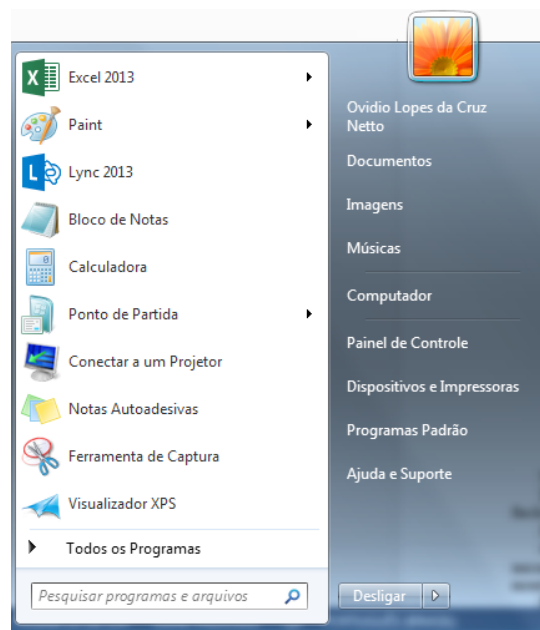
Excel 2013
Paint
Lync 2013
Bloco de Notas
Calculadora
Ponto de Partida
Conectar a um Projetor
Notas Autoadesivas
Ferramenta de Captura
Visualizador XPS
Todos os Programas
Pesquisar programas e arquivos

Ovidio Lopes da Cruz Netto
Documentos
Imagens
Músicas
Computador
Painel de Controle
Dispositivos e Impressoras
Programas Padrão
Ajuda e Suporte
Desligar